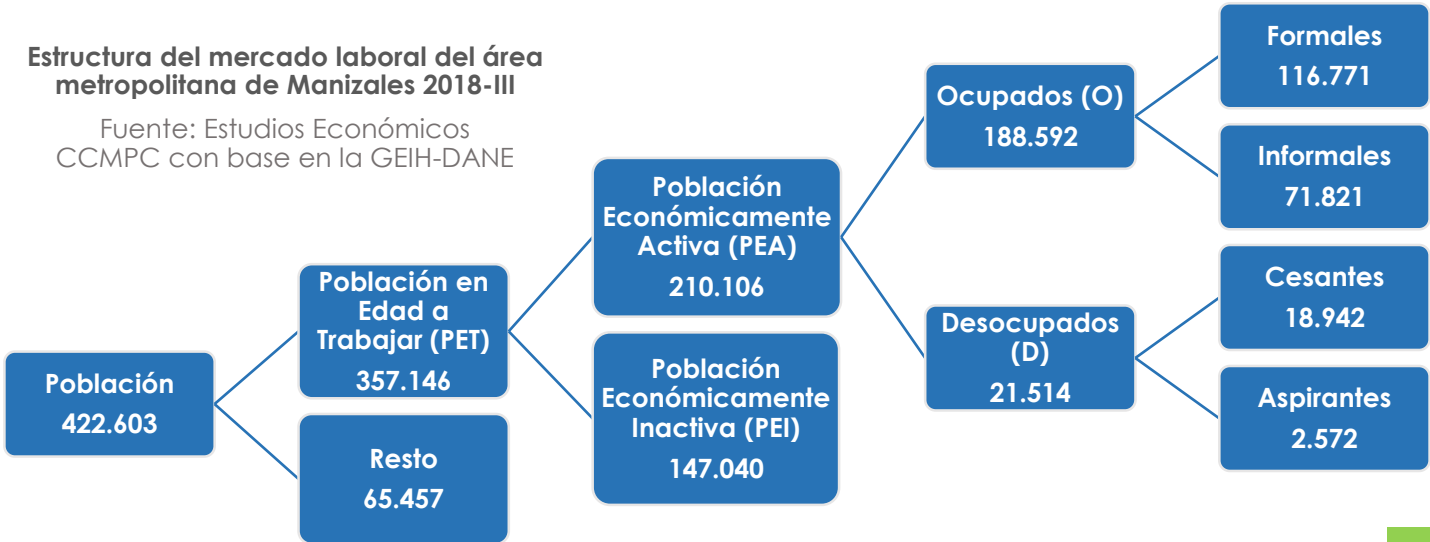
Estructura del mercado laboral del área metropolitana de Manizales 2018-III

Fuente: Estudios Económicos CCMPC con base en la GEIH-DANE

Población
422.603

Población en Edad a Trabajar (PET)
357.146

Resto
65.457

Población Económicamente Activa (PEA)
210.106

Población Económicamente Inactiva (PEI)
147.040

Ocupados (O)
188.592

Desocupados (D)
21.514

Formales
116.771

Informales
71.821

Cesantes
18.942

Aspirantes
2.572